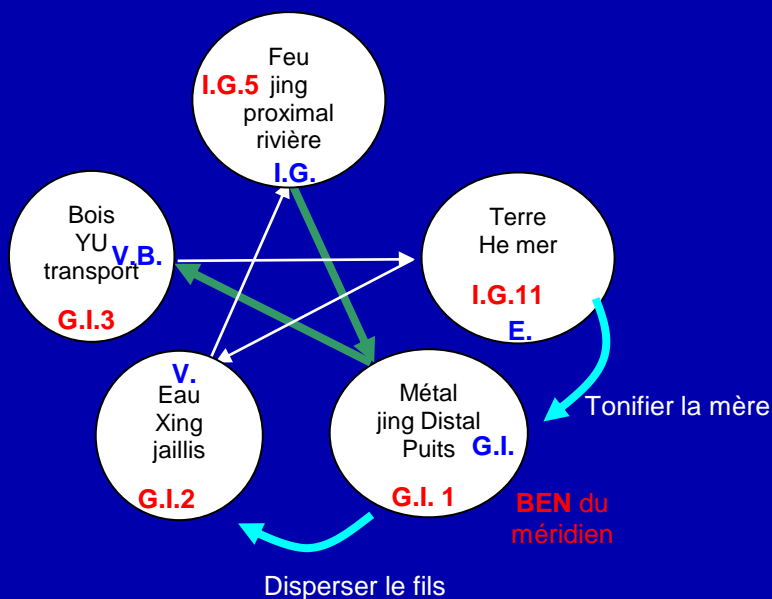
Feu
I.G.5 jing
proximal
rivière
I.G.

Bois
YU V.B.
transport
G.I.3

Terre
He mer
I.G.11
E.

V.
Eau
Xing
jaillis
G.I.2

Métal
jing Distal
Puits G.I.
G.I. 1

Tonifier la mère

BEN du méridien

Disperser le fils